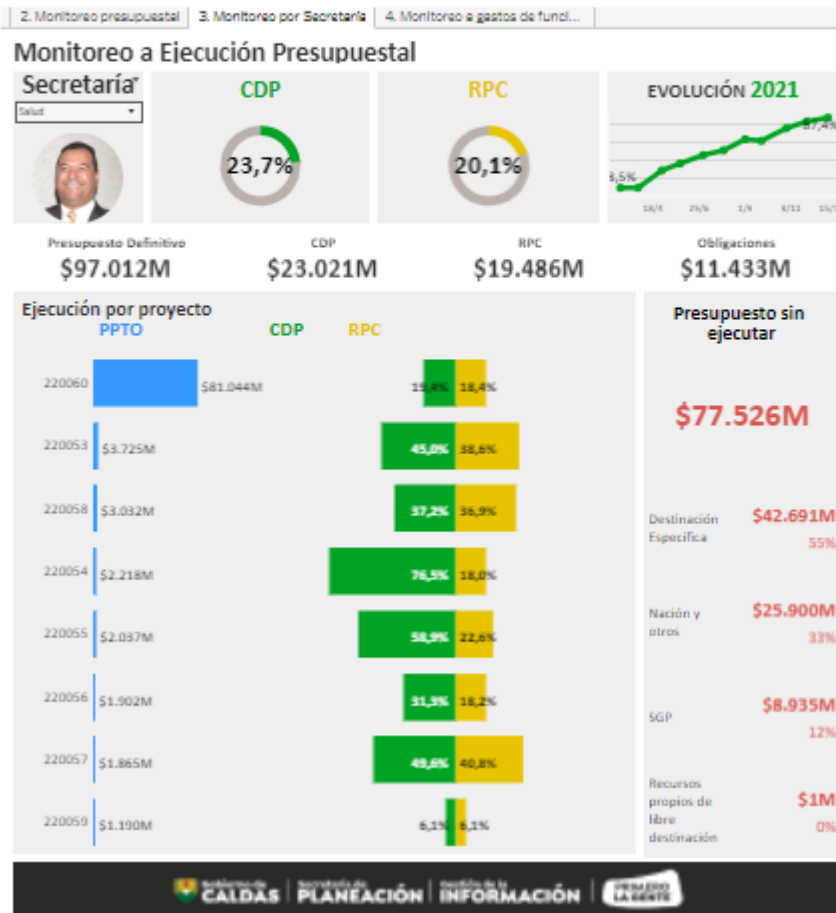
2. Monitoreo presupuestal | 3. Monitoreo por Secretaría | 4. Monitoreo a gastos de funci...

Monitoreo a Ejecución Presupuestal

Secretaría
Salud

CDP
23,7%

RPC
20,1%

EVOLUCIÓN 2021
3,5%
87,4%
18/4 25/6 1/9 6/11 15/1

Presupuesto Definitivo
$97.012M

CDP
$23.021M

RPC
$19.486M

Obligaciones
$11.433M

Ejecución por proyecto
PPTO CDP RPC

| Proyecto | PPTO | CDP | RPC |
|---|---|---|---|
| 220060 | $81.044M | 19,4% | 18,4% |
| 220053 | $3.725M | 45,0% | 38,6% |
| 220058 | $3.032M | 37,2% | 36,9% |
| 220054 | $2.218M | 76,5% | 18,0% |
| 220055 | $2.037M | 58,9% | 22,6% |
| 220056 | $1.902M | 31,3% | 18,2% |
| 220057 | $1.865M | 49,6% | 40,8% |
| 220059 | $1.190M | 6,1% | 6,1% |

Presupuesto sin ejecutar
$77.526M

Destinación Específica
$42.691M
55%

Nación y otros
$25.900M
33%

SGP
$8.935M
12%

Recursos propios de libre destinación
$1M
0%

Gobierno de CALDAS | Secretaría de PLANEACIÓN | Gestión de la INFORMACIÓN | PRIMERO LA GENTE